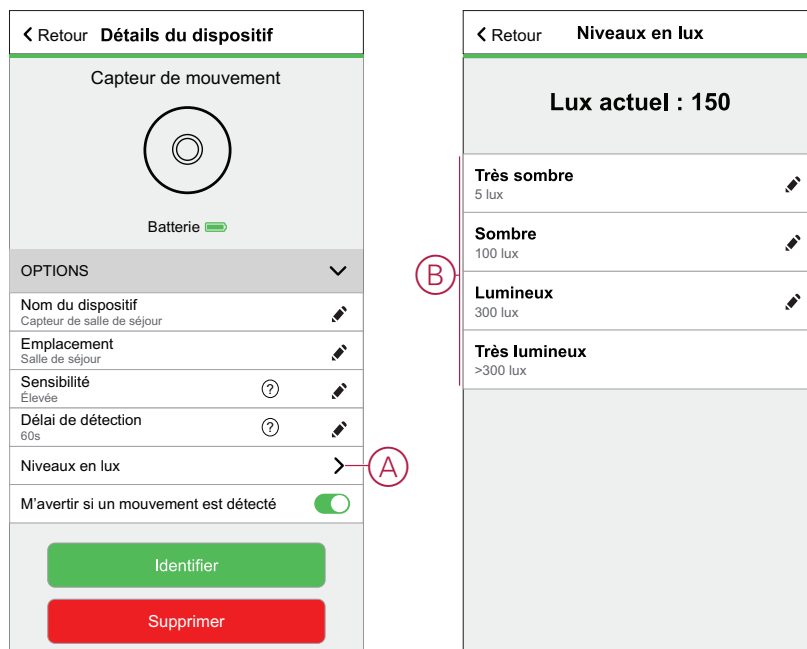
Retour Détails du dispositif

Capteur de mouvement

Batterie

OPTIONS

Nom du dispositif
Capteur de salle de séjour

Emplacement
Salle de séjour

Sensibilité
Élevée

Délai de détection
60s

Niveaux en lux

M'avertir si un mouvement est détecté

Identifier

Supprimer

A

Retour Niveaux en lux

Lux actuel : 150

Très sombre
5 lux

Sombre
100 lux

Lumineux
300 lux

Très lumineux
>300 lux

B